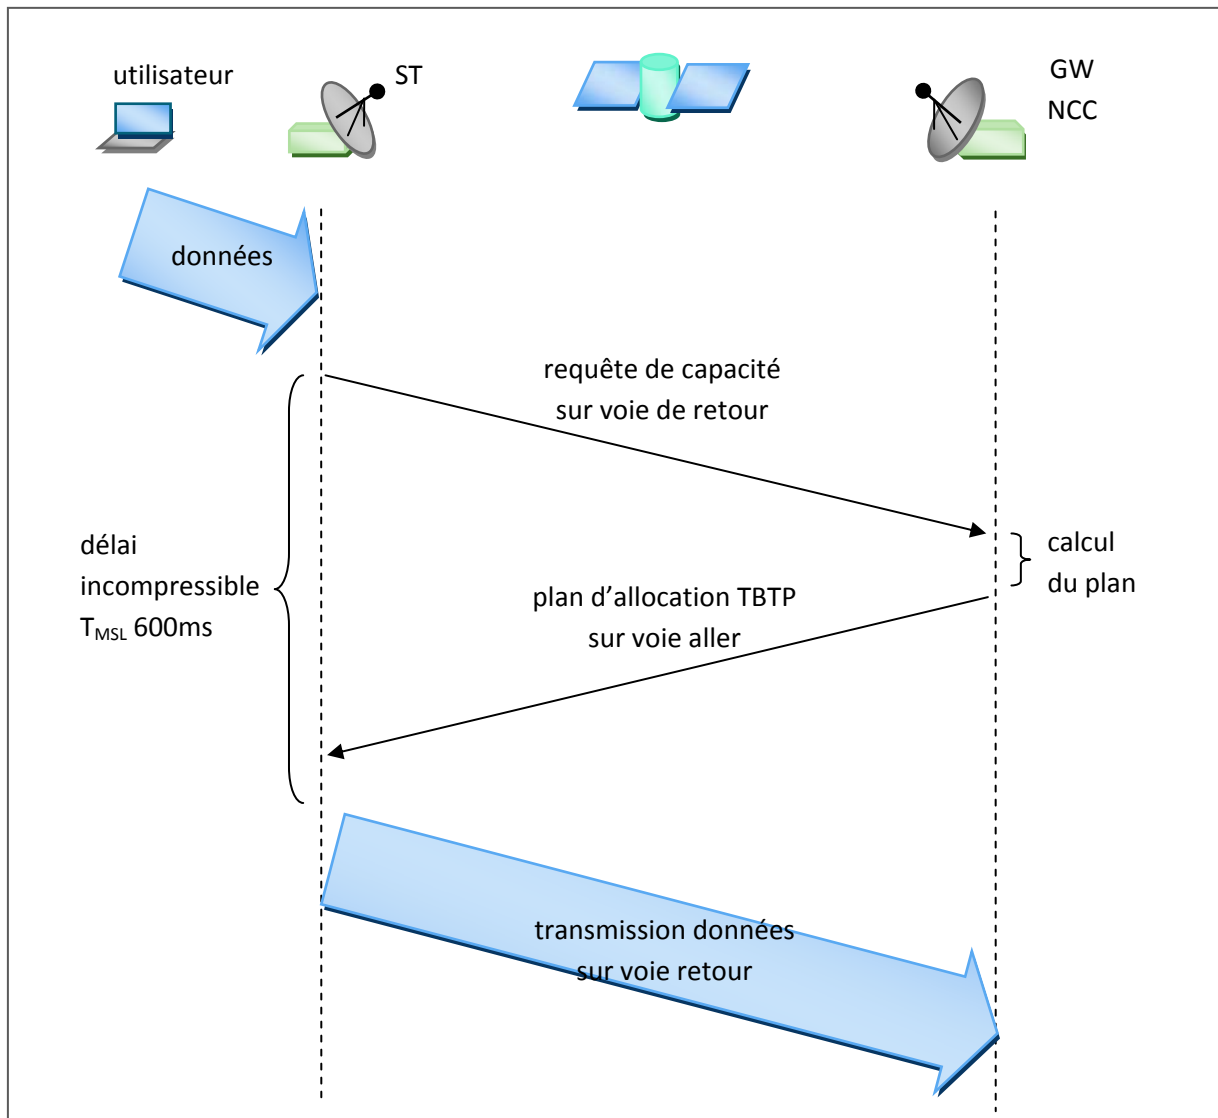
utilisateur

ST

GW
NCC

données

requête de capacité
sur voie de retour

délai
incompressible
$T_{MSL}$ 600ms

calcul
du plan

plan d'allocation TBTP
sur voie aller

transmission données
sur voie retour